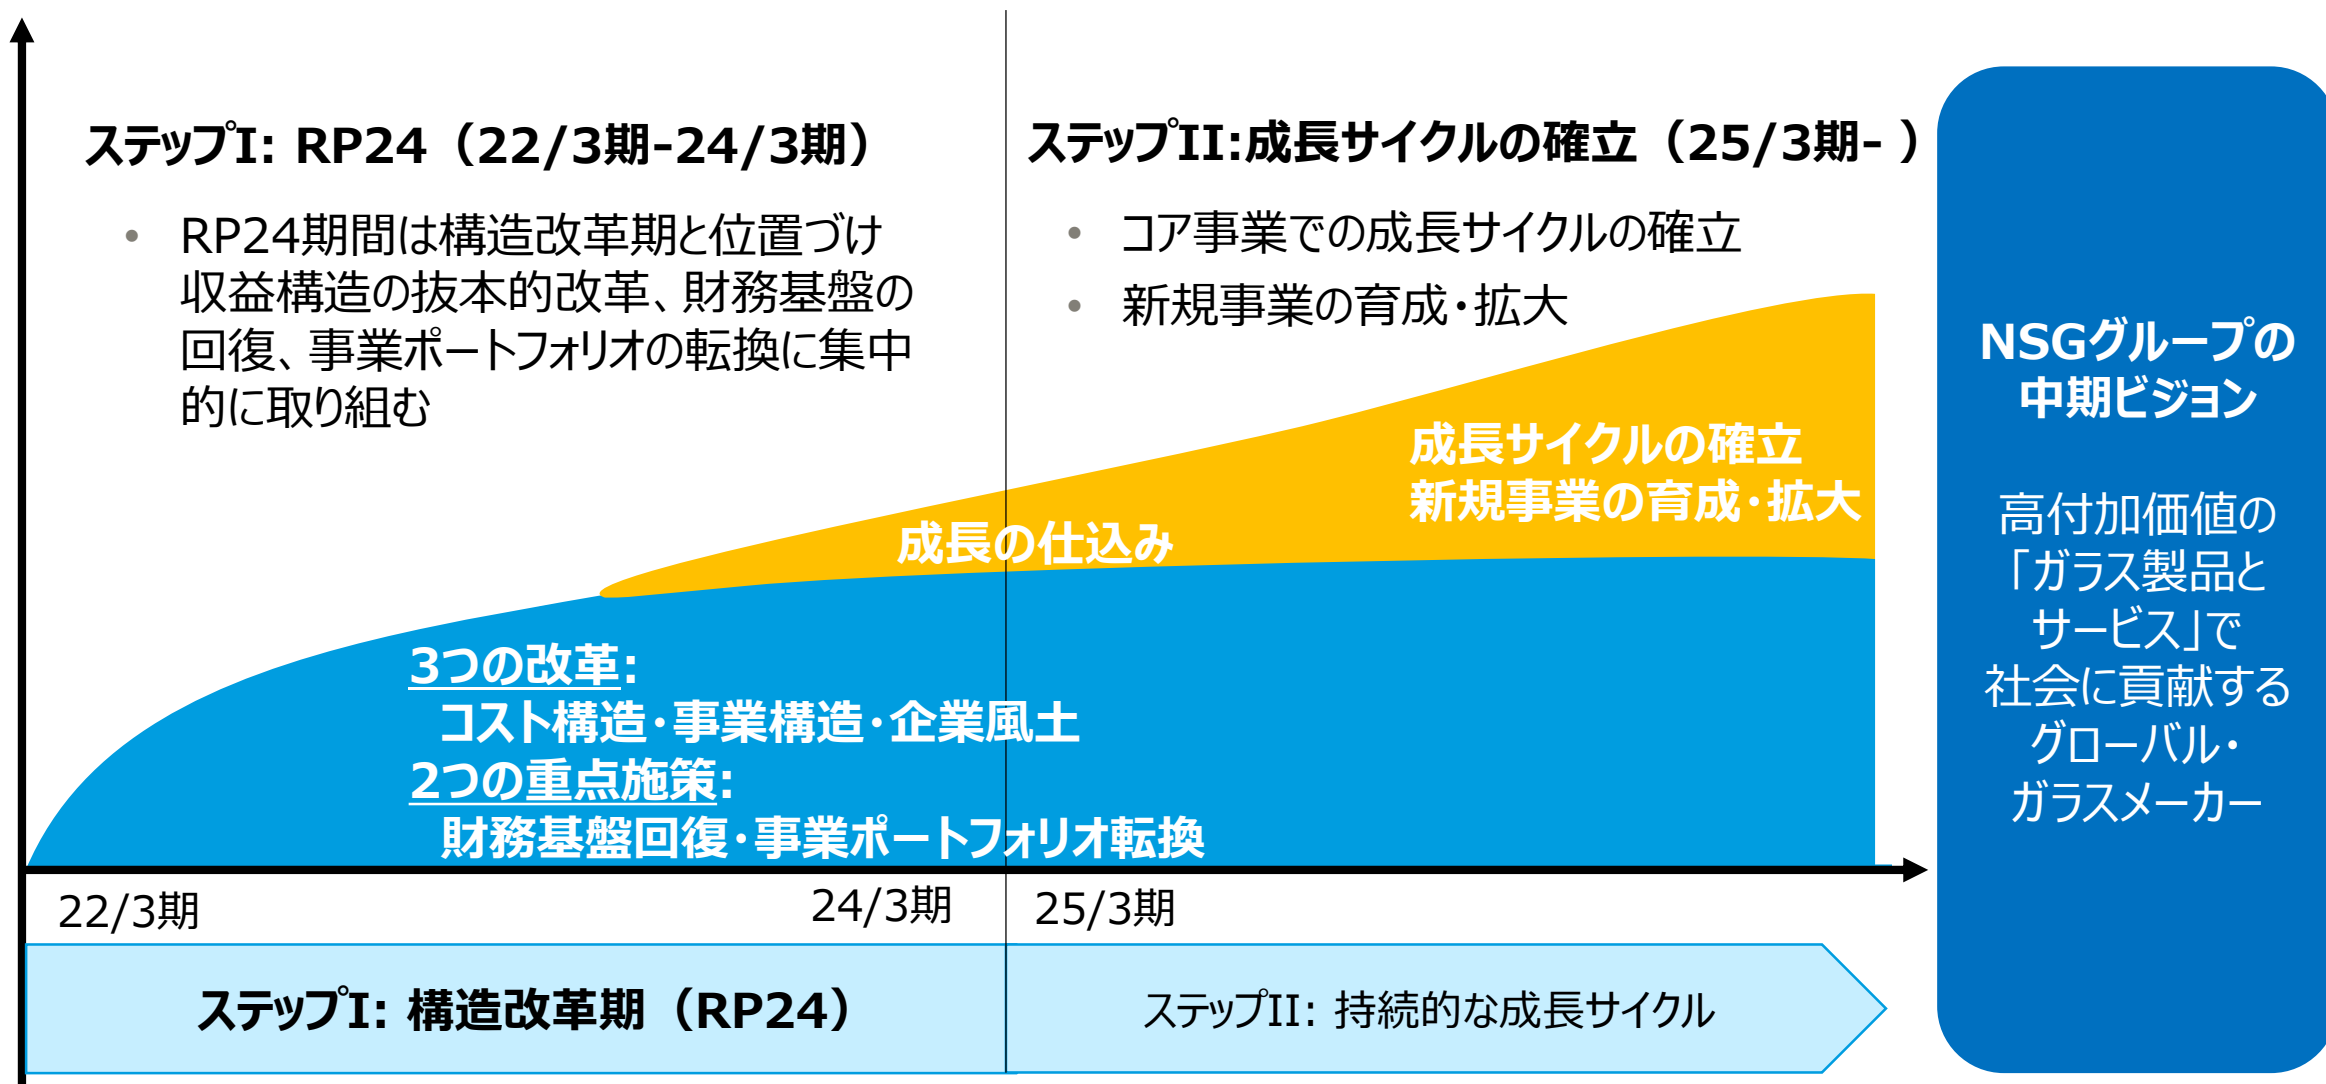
ステップI: RP24（22/3期-24/3期）

• RP24期間は構造改革期と位置づけ収益構造の抜本的改革、財務基盤の回復、事業ポートフォリオの転換に集中的に取り組む

ステップII:成長サイクルの確立（25/3期- ）

• コア事業での成長サイクルの確立
• 新規事業の育成・拡大

NSGグループの中期ビジョン

高付加価値の「ガラス製品とサービス」で社会に貢献するグローバル・ガラスメーカー

成長サイクルの確立
新規事業の育成・拡大

成長の仕込み

3つの改革:
コスト構造・事業構造・企業風土
2つの重点施策:
財務基盤回復・事業ポートフォリオ転換

22/3期
24/3期
25/3期

ステップI: 構造改革期（RP24）
ステップII: 持続的な成長サイクル